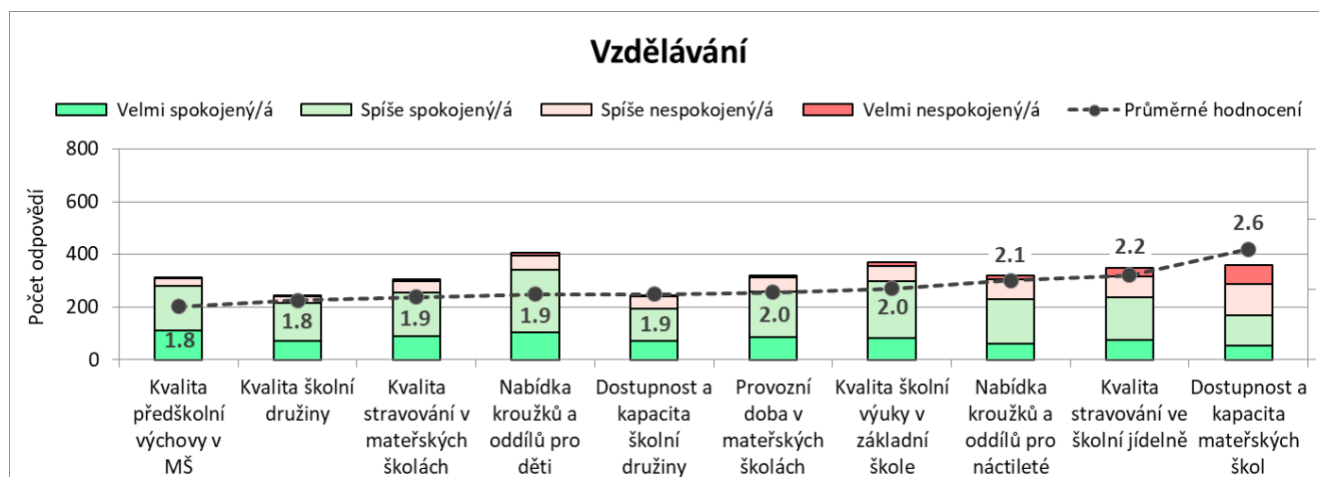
Vzdělávání

Velmi spokojený/á
Spíše spokojený/á
Spíše nespokojený/á
Velmi nespokojený/á
Průměrné hodnocení

Počet odpovědí

800
600
400
200
0

1.8
1.8
1.9
1.9
1.9
2.0
2.0
2.1
2.2
2.6

Kvalita předškolní výchovy v MŠ
Kvalita školní družiny
Kvalita stravování v mateřských školách
Nabídka kroužků a oddílů pro děti
Dostupnost a kapacita školní družiny
Provozní doba v mateřských školách
Kvalita školní výuky v základní škole
Nabídka kroužků a oddílů pro náctileté
Kvalita stravování ve školní jídelně
Dostupnost a kapacita mateřských škol